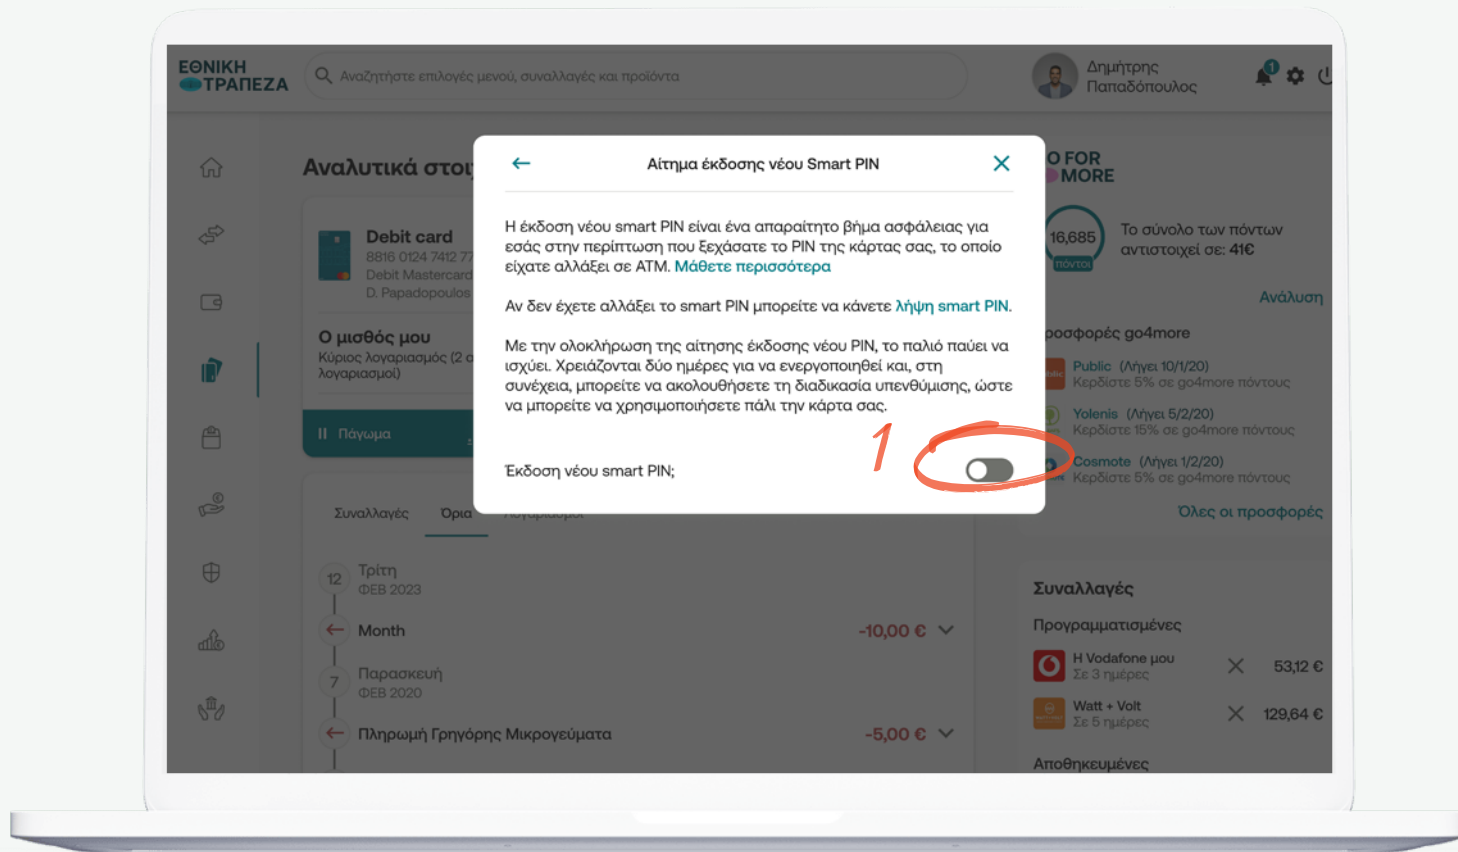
ΕΘΝΙΚΗ ΤΡΑΠΕΖΑ

Αναζητήστε επιλογές μενού, συναλλαγές και προϊόντα

Δημήτρης Παπαδόπουλος

1

Αναλυτικά στοι

Debit card
8816 0124 7412 77
Debit Mastercard
D. Papadopoulos

Ο μισθός μου
Κύριος λογαριασμός (2 ο λογαριασμοί)

Πάγωμα

Συναλλαγές Όρια

12 Τρίτη ΦΕΒ 2023

Month -10,00 €

7 Παρασκευή ΦΕΒ 2020

Πληρωμή Γρηγόρης Μικρογεύματα -5,00 €

O FOR MORE

16,685 πόντοι

Το σύνολο των πόντων αντιστοιχεί σε: 41€

Ανάλυση

ροσφορές go4more

Public (Λήγει 10/1/20)
Κερδίστε 5% σε go4more πόντους

Yolenis (Λήγει 5/2/20)
Κερδίστε 15% σε go4more πόντους

Cosmote (Λήγει 1/2/20)
Κερδίστε 5% σε go4more πόντους

Όλες οι προσφορές

Συναλλαγές

Προγραμματισμένες

Η Vodafone μου
Σε 3 ημέρες
53,12 €

Watt + Volt
Σε 5 ημέρες
129,64 €

Αποθηκευμένες

Αίτημα έκδοσης νέου Smart PIN

Η έκδοση νέου smart PIN είναι ένα απαραίτητο βήμα ασφάλειας για εσάς στην περίπτωση που ξεχάσατε το PIN της κάρτας σας, το οποίο είχατε αλλάξει σε ΑΤΜ. Μάθετε περισσότερα

Αν δεν έχετε αλλάξει το smart PIN μπορείτε να κάνετε λήψη smart PIN.

Με την ολοκλήρωση της αίτησης έκδοσης νέου PIN, το παλιό παύει να ισχύει. Χρειάζονται δύο ημέρες για να ενεργοποιηθεί και, στη συνέχεια, μπορείτε να ακολουθήσετε τη διαδικασία υπενθύμισης, ώστε να μπορείτε να χρησιμοποιήσετε πάλι την κάρτα σας.

1

Έκδοση νέου smart PIN;